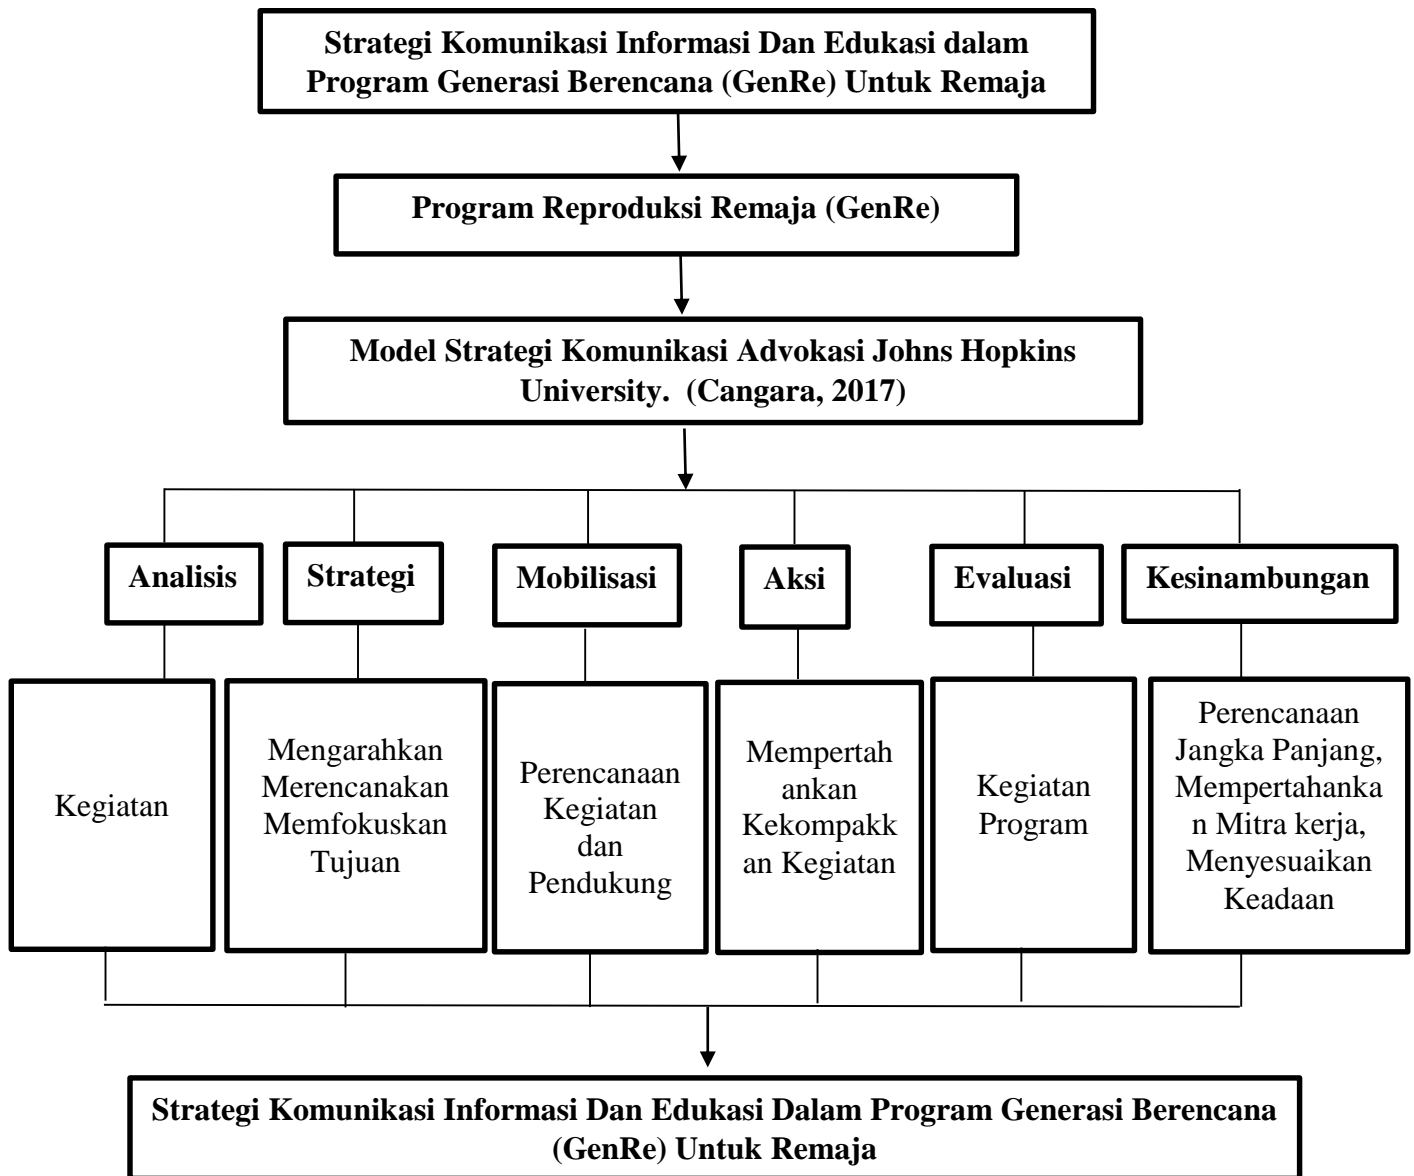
Strategi Komunikasi Informasi Dan Edukasi dalam Program Generasi Berencana (GenRe) Untuk Remaja

Program Reproduksi Remaja (GenRe)

Model Strategi Komunikasi Advokasi Johns Hopkins University. (Cangara, 2017)

Analisis

Kegiatan

Strategi

Mengarahkan Merencanakan Memfokuskan Tujuan

Mobilisasi

Perencanaan Kegiatan dan Pendukung

Aksi

Mempertahankan Kekompakkan Kegiatan

Evaluasi

Kegiatan Program

Kesinambungan

Perencanaan Jangka Panjang, Mempertahankan Mitra kerja, Menyesuaikan Keadaan

Strategi Komunikasi Informasi Dan Edukasi Dalam Program Generasi Berencana (GenRe) Untuk Remaja